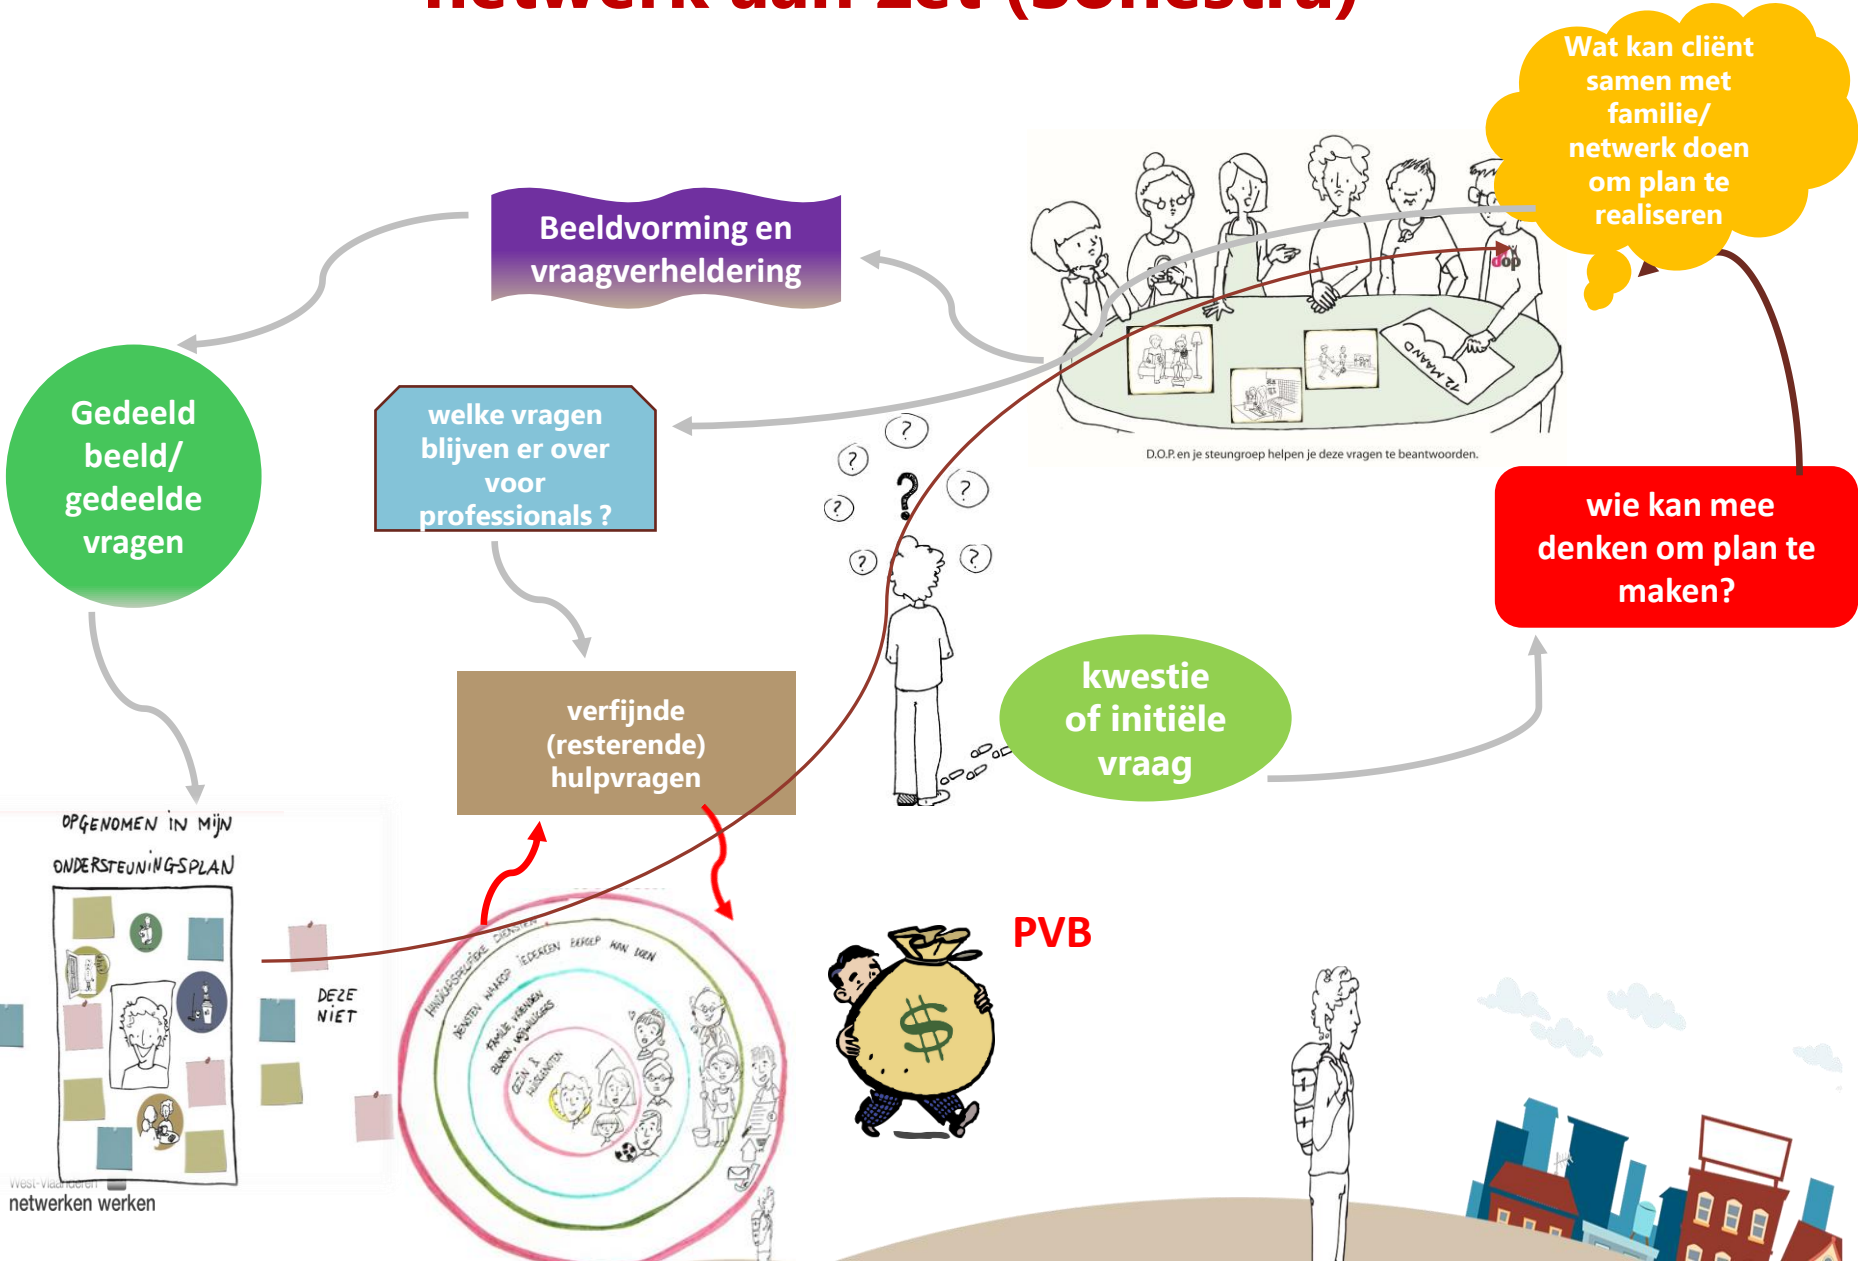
Wat kan cliënt samen met familie/ netwerk doen om plan te realiseren

Beeldvorming en vraagverheldering

Gedeeld beeld/ gedeelde vragen

welke vragen blijven er over voor professionals ?

D.O.P. en je steungroep helpen je deze vragen te beantwoorden.

wie kan mee denken om plan te maken?

kwestie of initiële vraag

verfijnde (resterende) hulpvragen

OPGENOMEN IN MIJN ONDERSTEUNINGSPLAN

DEZE NIET

West-Vlaanderen
netwerken werken

PVB